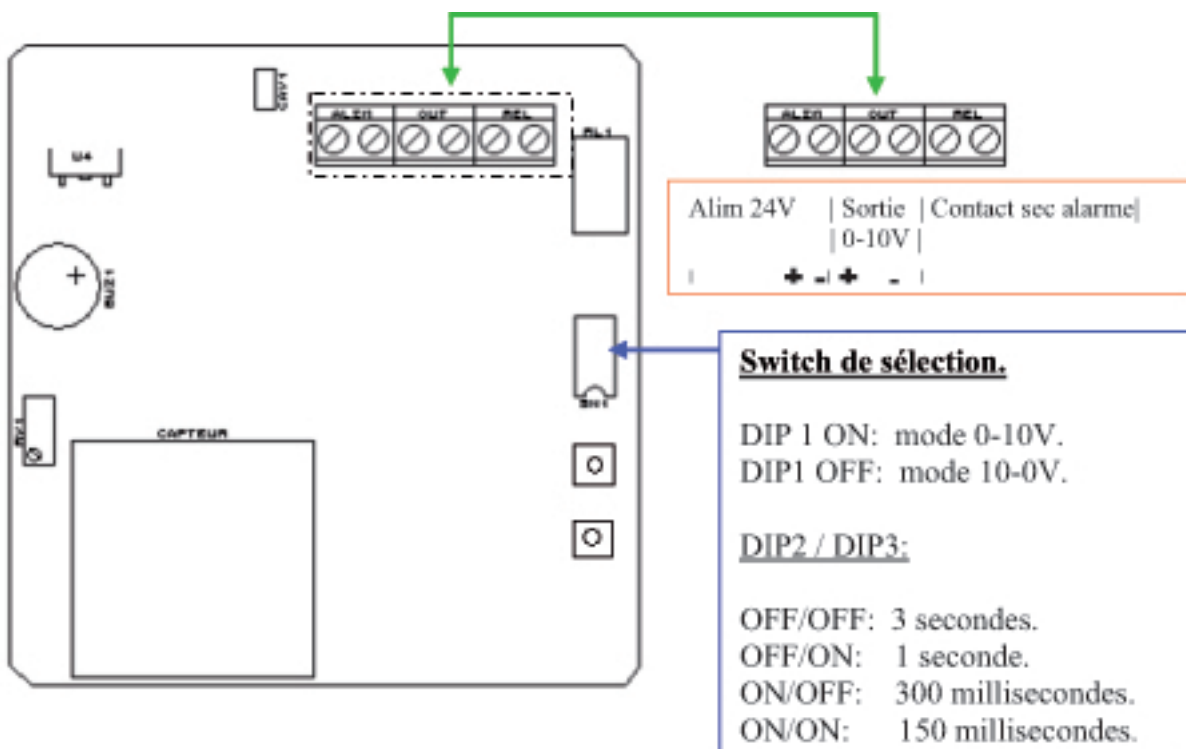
CNV1

ALIM OUT REL

RL1

U4

BUZ1

SW1

RV1

CAPTEUR

ALIM OUT REL

Alim 24V | Sortie | Contact sec alarme|
| 0-10V |
+ - + -

Switch de sélection.

DIP 1 ON: mode 0-10V.
DIP1 OFF: mode 10-0V.

DIP2 / DIP3:

OFF/OFF: 3 secondes.
OFF/ON: 1 seconde.
ON/OFF: 300 millisecondes.
ON/ON: 150 millisecondes.